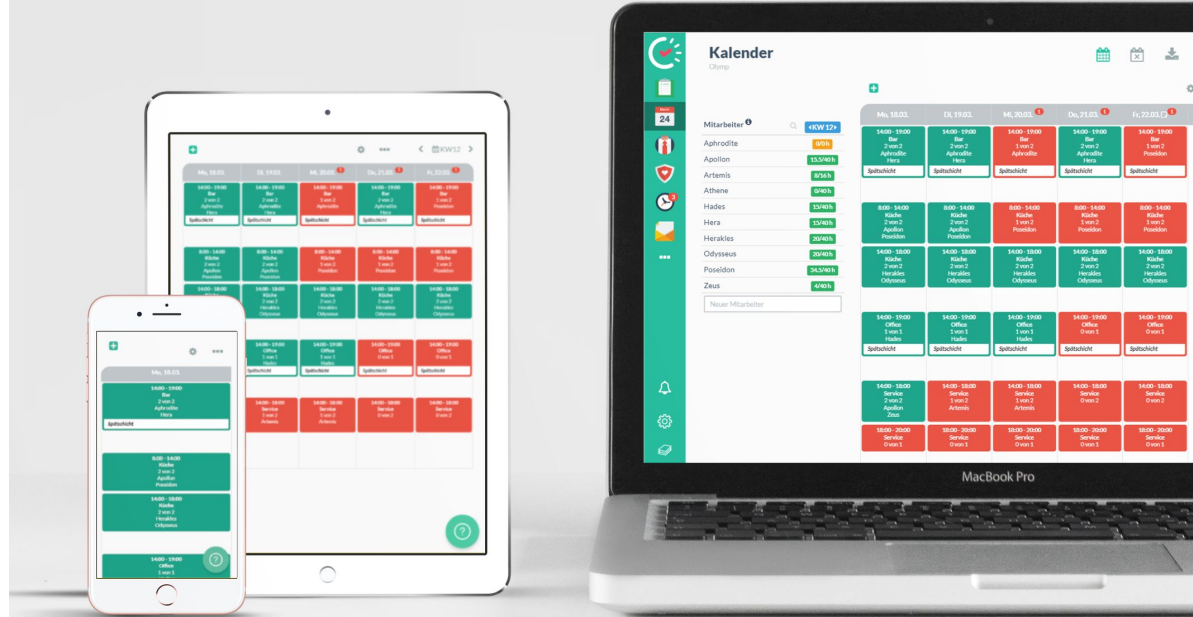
Kalender
Olimp

Mitarbeiter
KW 12

| Mitarbeiter | Stunden |
|---|---|
| Aphrodite | 0/0 h |
| Apollon | 15,5/40 h |
| Artemis | 8/16 h |
| Athene | 0/40 h |
| Hades | 15/40 h |
| Hera | 15/40 h |
| Herakles | 20/40 h |
| Odysseus | 20/40 h |
| Poseidon | 34,5/40 h |
| Zeus | 4/40 h |

Neuer Mitarbeiter

| Mo, 18.03. | Di, 19.03. | Mi, 20.03. 1 | Do, 21.03. 1 | Fr, 22.03. 1 |
|---|---|---|---|---|
| 14:00 - 19:00 Bar 2 von 2 Aphrodite Hera Spätschicht | 14:00 - 19:00 Bar 2 von 2 Aphrodite Hera Spätschicht | 14:00 - 19:00 Bar 1 von 2 Aphrodite Spätschicht | 14:00 - 19:00 Bar 2 von 2 Aphrodite Hera Spätschicht | 14:00 - 19:00 Bar 1 von 2 Poseidon Spätschicht |
| 8:00 - 14:00 Küche 2 von 2 Apollon Poseidon | 8:00 - 14:00 Küche 2 von 2 Apollon Poseidon | 8:00 - 14:00 Küche 1 von 2 Poseidon | 8:00 - 14:00 Küche 1 von 2 Poseidon | 8:00 - 14:00 Küche 1 von 2 Poseidon |
| 14:00 - 18:00 Küche 2 von 2 Herakles Odysseus | 14:00 - 18:00 Küche 2 von 2 Herakles Odysseus | 14:00 - 18:00 Küche 2 von 2 Herakles Odysseus | 14:00 - 18:00 Küche 2 von 2 Herakles Odysseus | 14:00 - 18:00 Küche 2 von 2 Herakles Odysseus |
| 14:00 - 19:00 Office 1 von 1 Hades Spätschicht | 14:00 - 19:00 Office 1 von 1 Hades Spätschicht | 14:00 - 19:00 Office 1 von 1 Hades Spätschicht | 14:00 - 19:00 Office 0 von 1 Spätschicht | 14:00 - 19:00 Office 0 von 1 Spätschicht |
| 14:00 - 18:00 Service 2 von 2 Apollon Zeus | 14:00 - 18:00 Service 1 von 2 Artemis | 14:00 - 18:00 Service 1 von 2 Artemis | 14:00 - 18:00 Service 0 von 2 | 14:00 - 18:00 Service 0 von 2 |
| 18:00 - 20:00 Service 0 von 1 | 18:00 - 20:00 Service 0 von 1 | 18:00 - 20:00 Service 0 von 1 | 18:00 - 20:00 Service 0 von 1 | 18:00 - 20:00 Service 0 von 1 |

MacBook Pro

KW12

Mo, 18.03.
14:00 - 19:00 Bar 2 von 2 Aphrodite Hera Spätschicht
8:00 - 14:00 Küche 2 von 2 Apollon Poseidon
14:00 - 18:00 Küche 2 von 2 Herakles Odysseus
14:00 - 19:00 Office 1 von 1